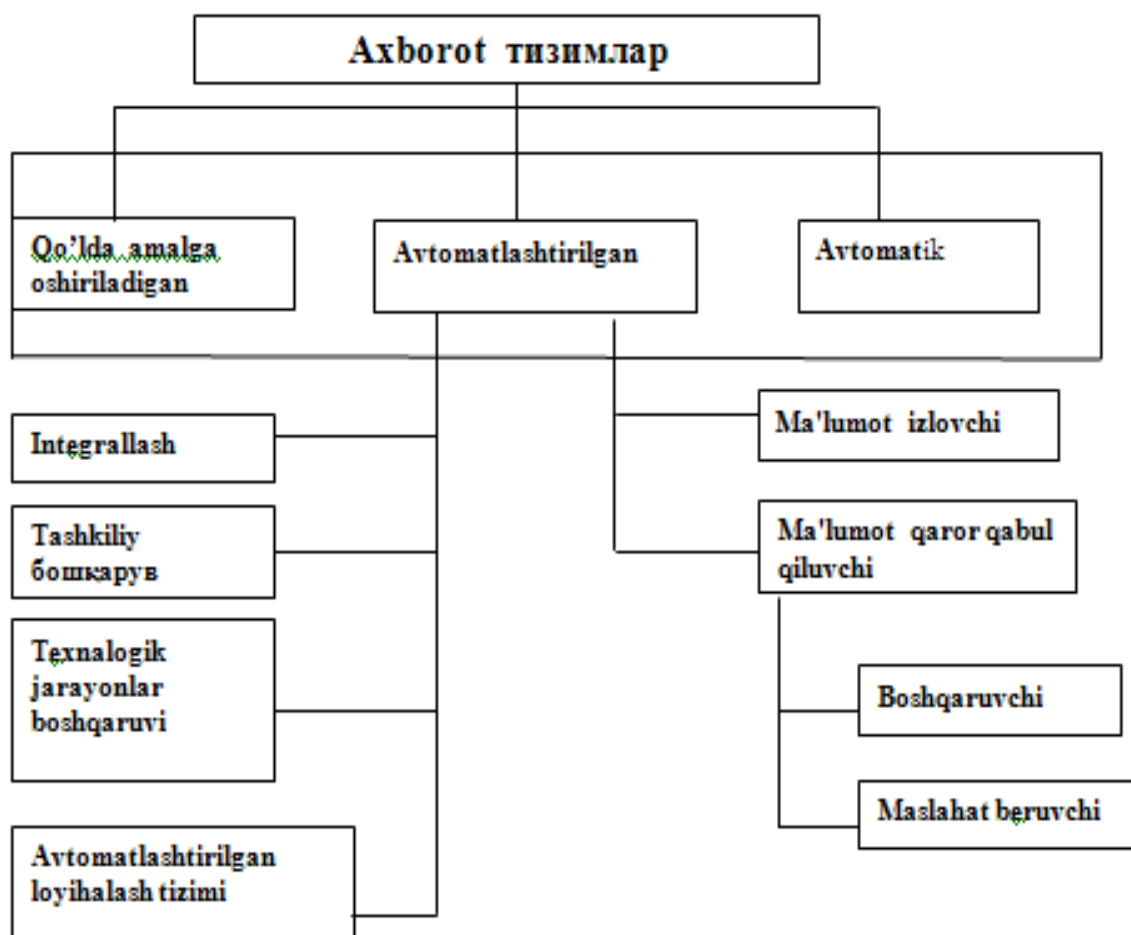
Axborot тизимлар

Qo'lda amalga oshiriladigan

Avtomatlashtirilgan

Avtomatik

Integrallash

Tashkiliy бошкарув

Texnalogik jarayonlar boshqaruvi

Avtomatlashtirilgan loyihalash tizimi

Ma'lumot izlovchi

Ma'lumot qaror qabul qiluvchi

Boshqaruvchi

Maslahat beruvchi